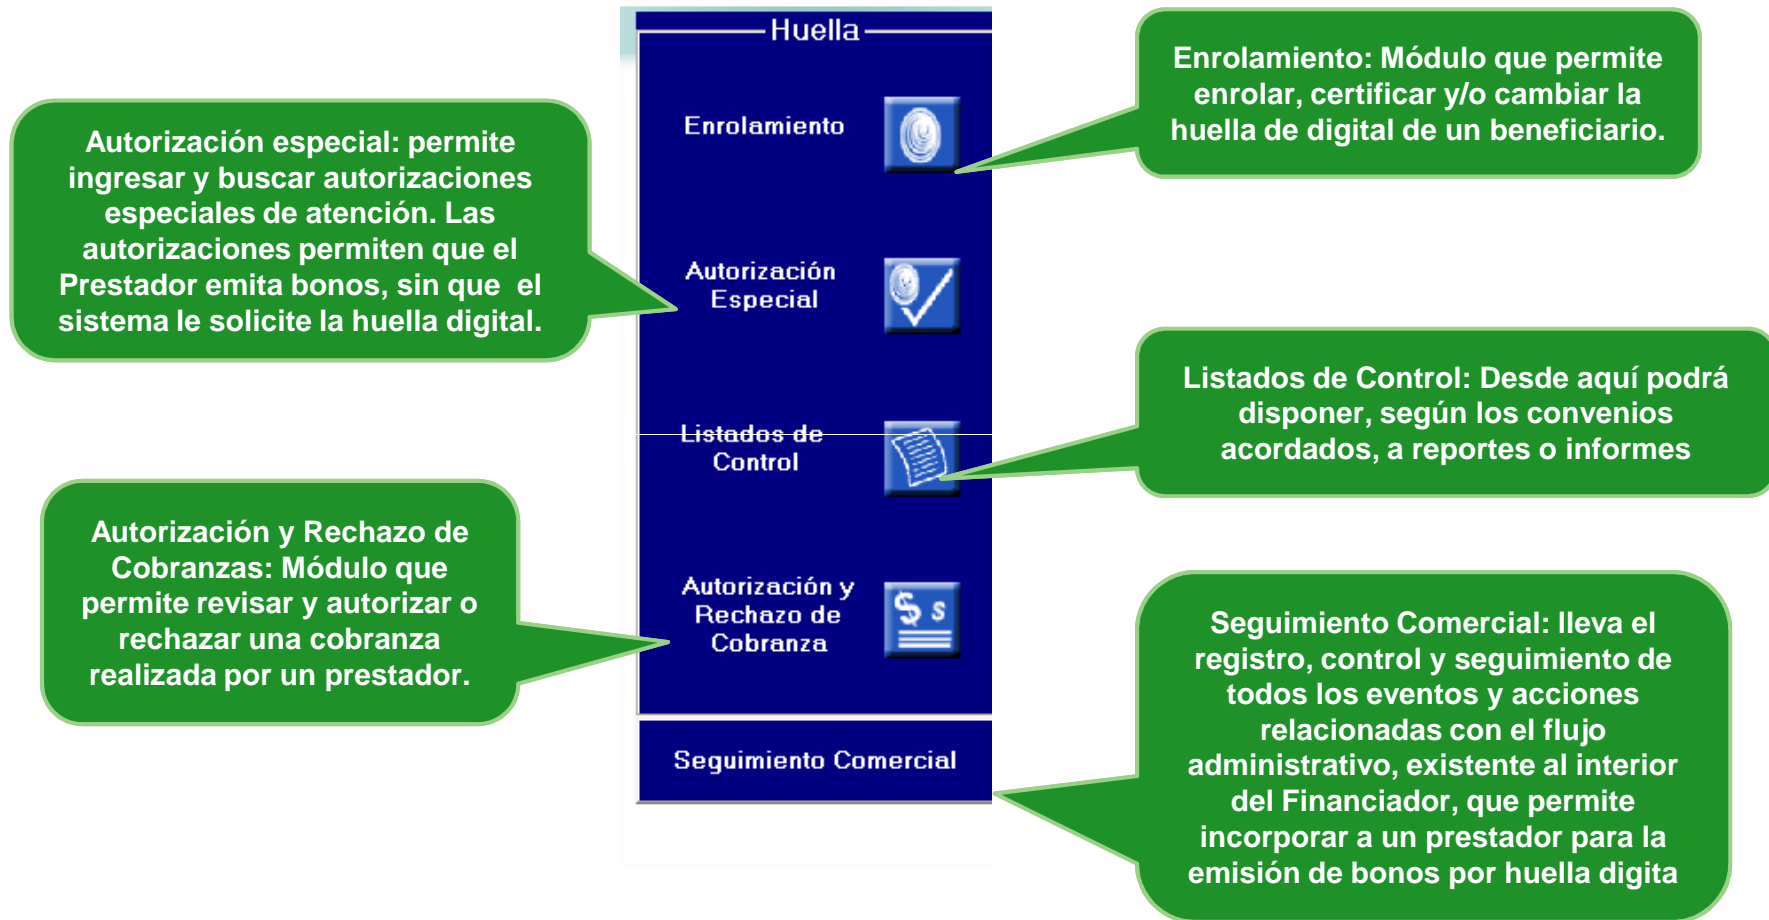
Huella

Enrolamiento

Autorización Especial

Listados de Control

Autorización y Rechazo de Cobranza

Seguimiento Comercial

Enrolamiento: Módulo que permite enrolar, certificar y/o cambiar la huella de digital de un beneficiario.

Autorización especial: permite ingresar y buscar autorizaciones especiales de atención. Las autorizaciones permiten que el Prestador emita bonos, sin que el sistema le solicite la huella digital.

Listados de Control: Desde aquí podrá disponer, según los convenios acordados, a reportes o informes

Autorización y Rechazo de Cobranzas: Módulo que permite revisar y autorizar o rechazar una cobranza realizada por un prestador.

Seguimiento Comercial: lleva el registro, control y seguimiento de todos los eventos y acciones relacionadas con el flujo administrativo, existente al interior del Financiador, que permite incorporar a un prestador para la emisión de bonos por huella digita